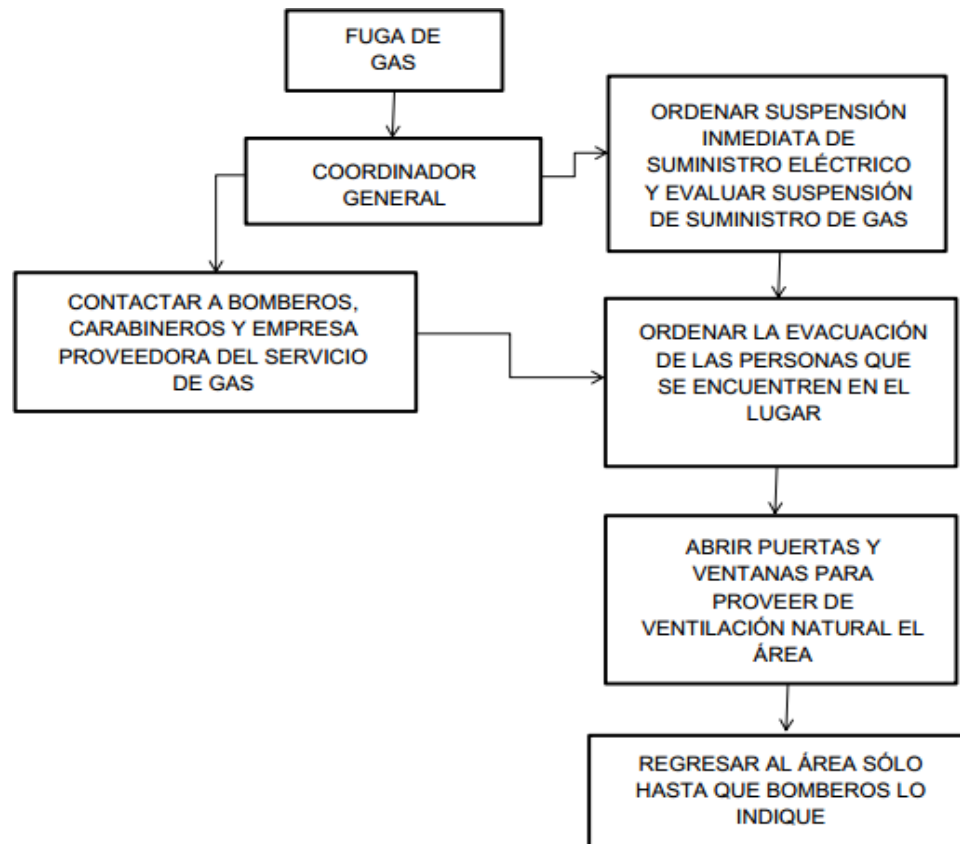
FUGA DE GAS

COORDINADOR GENERAL

ORDENAR SUSPENSIÓN INMEDIATA DE SUMINISTRO ELÉCTRICO Y EVALUAR SUSPENSIÓN DE SUMINISTRO DE GAS

CONTACTAR A BOMBEROS, CARABINEROS Y EMPRESA PROVEEDORA DEL SERVICIO DE GAS

ORDENAR LA EVACUACIÓN DE LAS PERSONAS QUE SE ENCUENTREN EN EL LUGAR

ABRIR PUERTAS Y VENTANAS PARA PROVEER DE VENTILACIÓN NATURAL EL ÁREA

REGRESAR AL ÁREA SÓLO HASTA QUE BOMBEROS LO INDIQUE